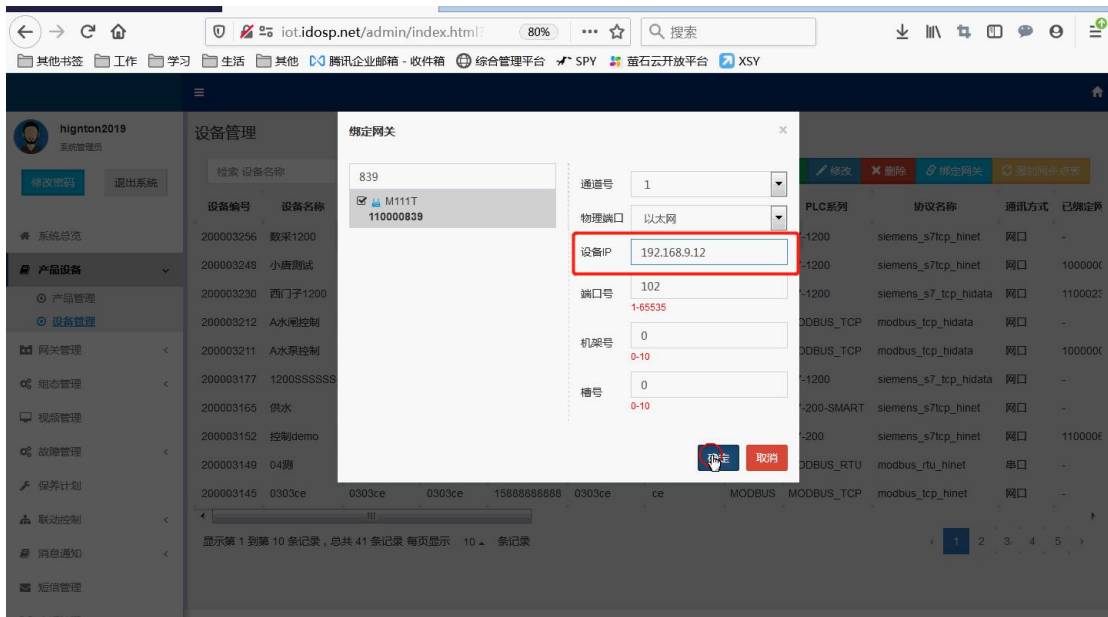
iot.idosp.net/admin/index.html 80% ··· 搜索

其他书签 工作 学习 生活 其他 腾讯企业邮箱 - 收件箱 综合管理平台 SPY 萤石云开放平台 XSY

hignton2019
系统管理员
修改密码 退出系统

系统总览
产品设备
产品管理
设备管理
网关管理
组态管理
视频管理
故障管理
保养计划
联动控制
消息通知
短信管理

设备管理
检索 设备名称

修改 删除 绑定网关 强制同步设备

| 设备编号 | 设备名称 | | | | | | PLC系列 | 协议名称 | 通讯方式 | 已绑定网 |
|---|---|---|---|---|---|---|---|---|---|---|
| 200003256 | 数采1200 | | | | | | -1200 | siemens_s7tcp_hinet | 网口 | - |
| 200003248 | 小鹿测试 | | | | | | -1200 | siemens_s7tcp_hinet | 网口 | 100000 |
| 200003230 | 西门子1200 | | | | | | -1200 | siemens_s7_tcp_hidata | 网口 | 110002 |
| 200003212 | A水闸控制 | | | | | | ODBUS_TCP | modbus_tcp_hidata | 网口 | - |
| 200003211 | A水泵控制 | | | | | | ODBUS_TCP | modbus_tcp_hidata | 网口 | 100000 |
| 200003177 | 1200SSSSSS | | | | | | -1200 | siemens_s7_tcp_hidata | 网口 | - |
| 200003165 | 供水 | | | | | | -200-SMART | siemens_s7tcp_hinet | 网口 | - |
| 200003152 | 控制demo | | | | | | -200 | siemens_s7tcp_hinet | 网口 | 110000 |
| 200003149 | 04测 | | | | | | ODBUS_RTU | modbus_rtu_hinet | 串口 | - |
| 200003145 | 0303ce | 0303ce | 0303ce | 15888888888 | 0303ce | ce | MODBUS | MODBUS_TCP | modbus_tcp_hinet | 网口 |

显示第 1 到第 10 条记录，总共 41 条记录 每页显示 10 条记录

1 2 3 4 5

绑定网关
839
M111T
110000839

通道号 1
物理端口 以太网
设备IP 192.168.9.12
端口号 102
1-65535
机架号 0
0-10
槽号 0
0-10
确定 取消